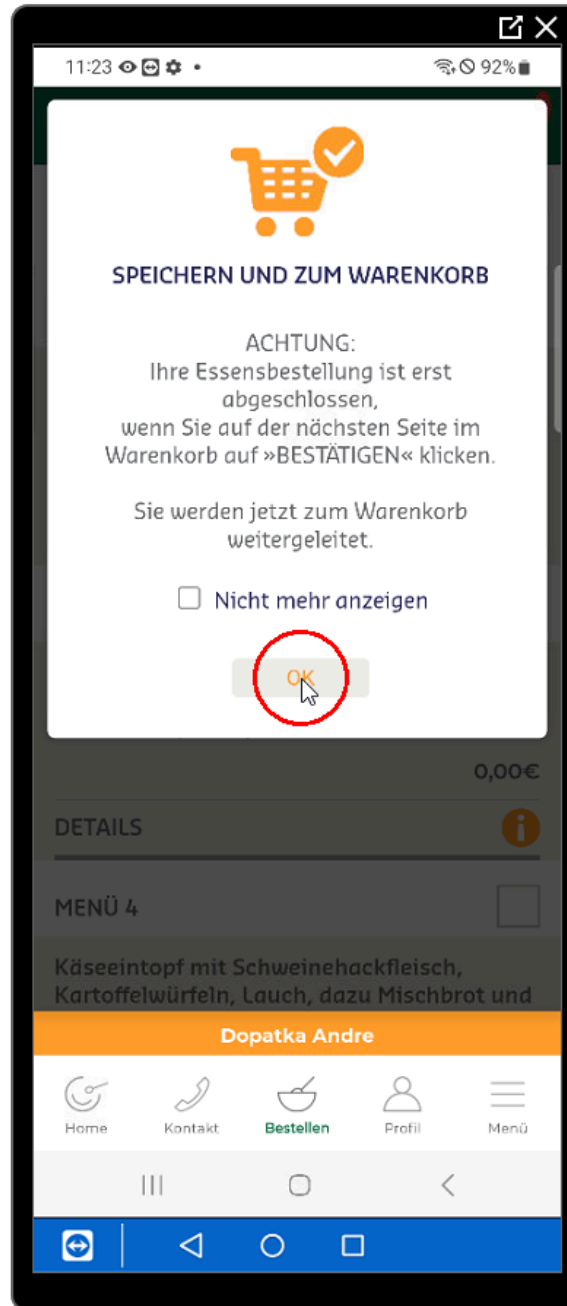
11:23 92%

SPEICHERN UND ZUM WARENKORB

ACHTUNG:
Ihre Essensbestellung ist erst abgeschlossen, wenn Sie auf der nächsten Seite im Warenkorb auf »BESTÄTIGEN« klicken.

Sie werden jetzt zum Warenkorb weitergeleitet.

Nicht mehr anzeigen

OK

0,00€

DETAILS

MENÜ 4

Käseeintopf mit Schweinehackfleisch, Kartoffelwürfeln, Lauch, dazu Mischbrot und

Dopatka Andre

Home Kontakt Bestellen Profil Menü